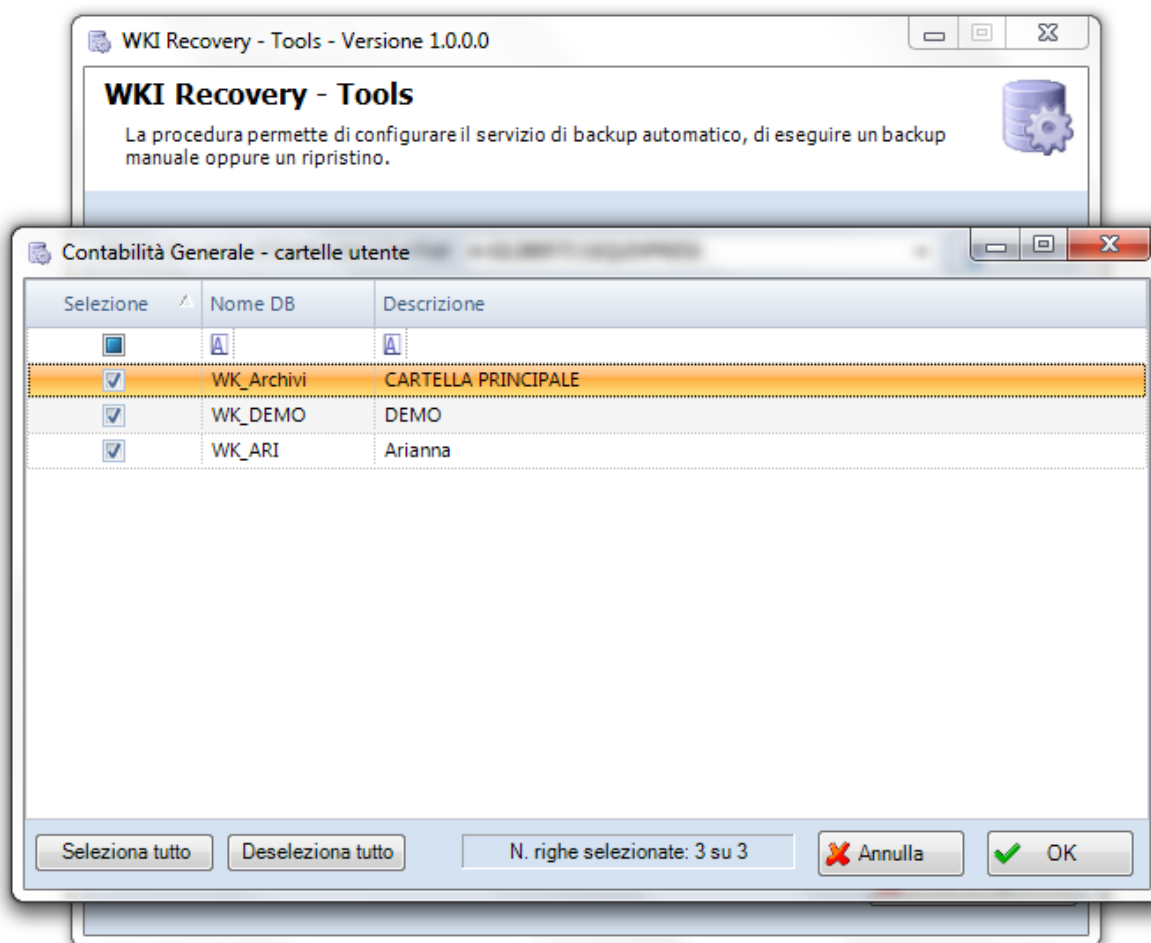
WKI Recovery - Tools - Versione 1.0.0.0

WKI Recovery - Tools

La procedura permette di configurare il servizio di backup automatico, di eseguire un backup manuale oppure un ripristino.

Contabilità Generale - cartelle utente

| Selezione | Nome DB | Descrizione |
|---|---|---|
| | A | A |
| ☑ | WK_Archivi | CARTELLA PRINCIPALE |
| ☑ | WK_DEMO | DEMO |
| ☑ | WK_ARI | Arianna |

Seleziona tutto

Deseleziona tutto

N. righe selezionate: 3 su 3

Annulla

OK